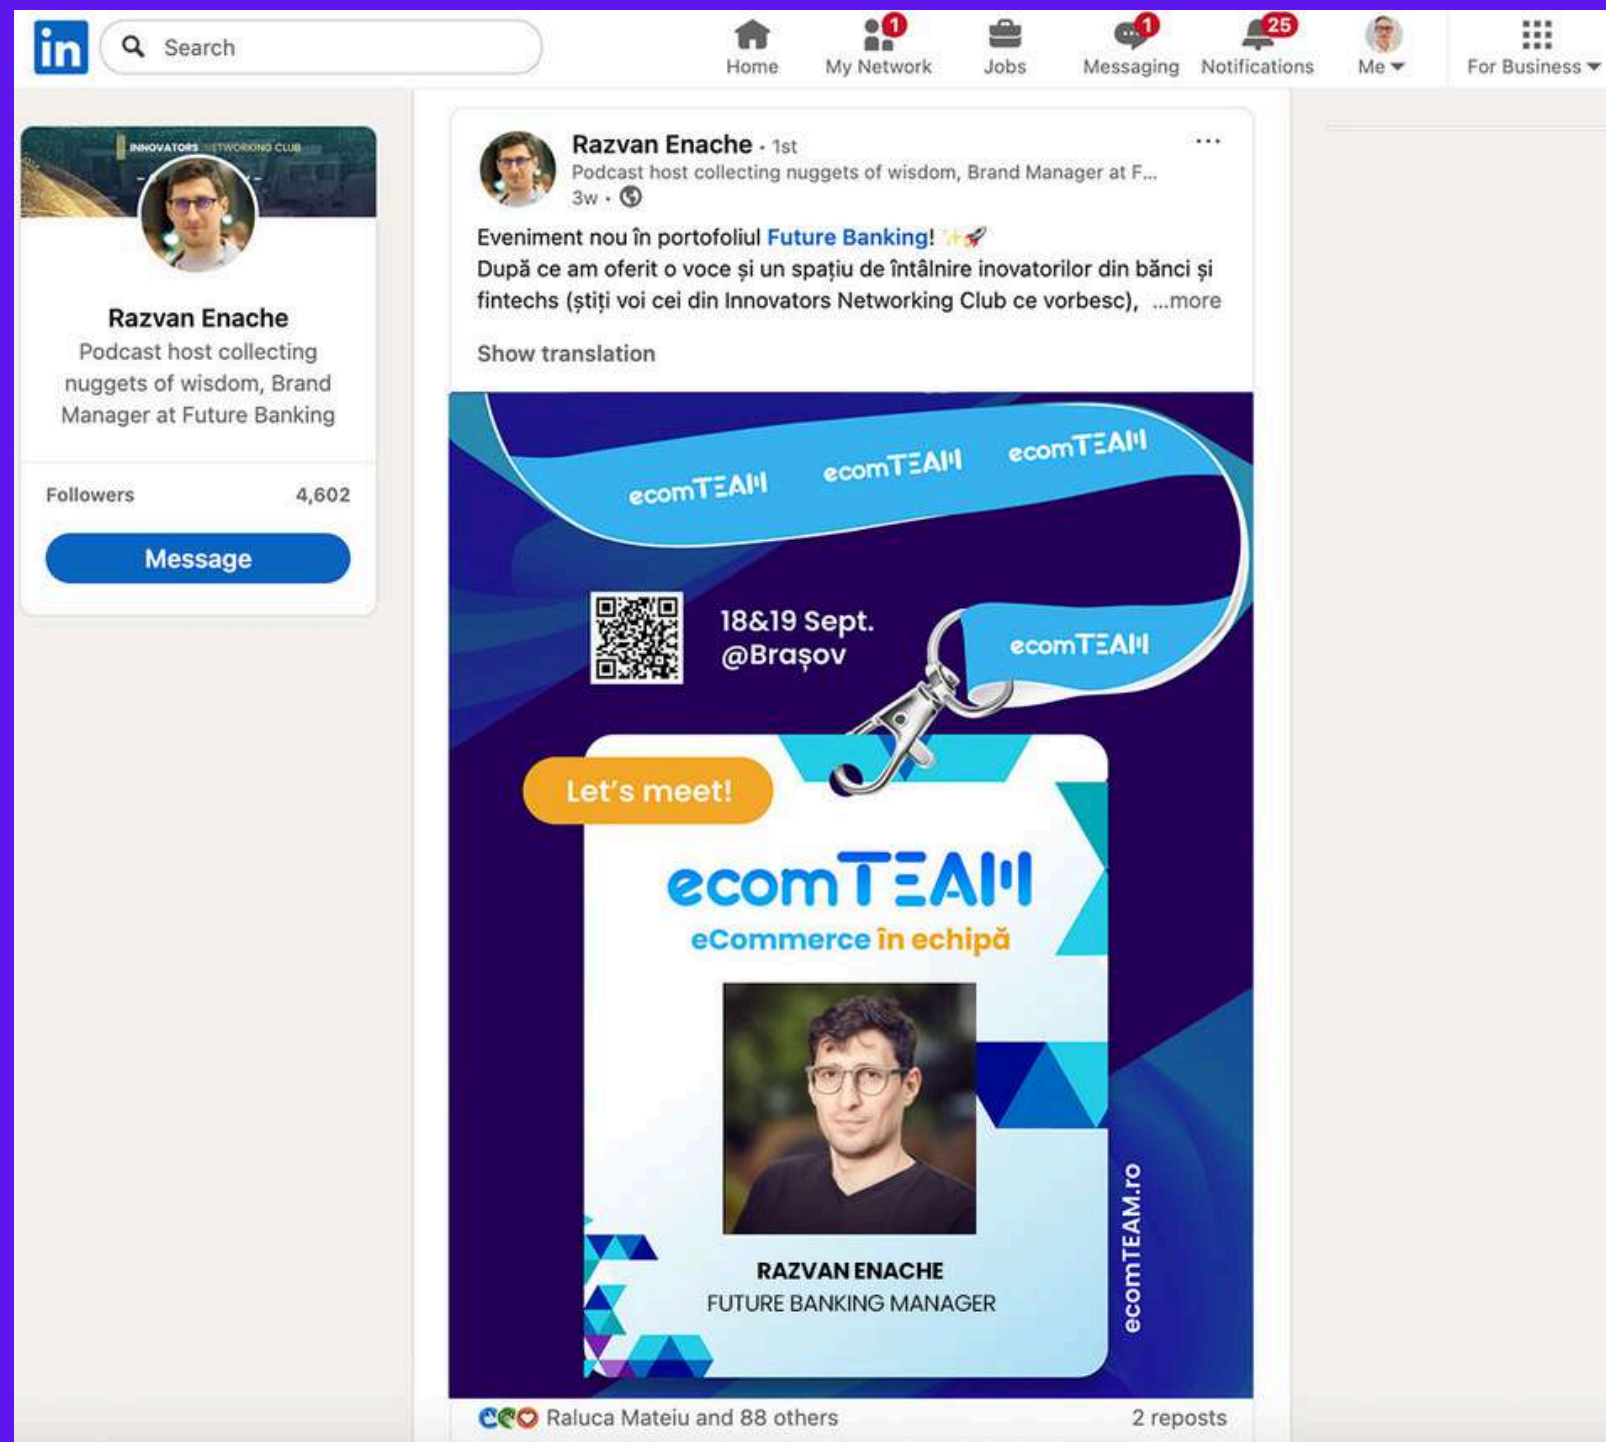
in Search

Home 1 My Network Jobs 1 Messaging 25 Notifications Me For Business

INNOVATORS NETWORKING CLUB

Razvan Enache
Podcast host collecting nuggets of wisdom, Brand Manager at Future Banking

Followers 4,602

Message

Razvan Enache · 1st
Podcast host collecting nuggets of wisdom, Brand Manager at F...
3w ·

Eveniment nou în portofoliul Future Banking! ✨🚀
După ce am oferit o voce și un spațiu de întâlnire inovatorilor din bănci și fintechs (știți voi cei din Innovators Networking Club ce vorbesc), ...more

Show translation

ecomTEAM ecomTEAM ecomTEAM

18&19 Sept.
@Brașov

ecomTEAM

Let's meet!

ecomTEAM
eCommerce în echipă

RAZVAN ENACHE
FUTURE BANKING MANAGER

ecomTEAM.ro

Raluca Mateiu and 88 others 2 reposts